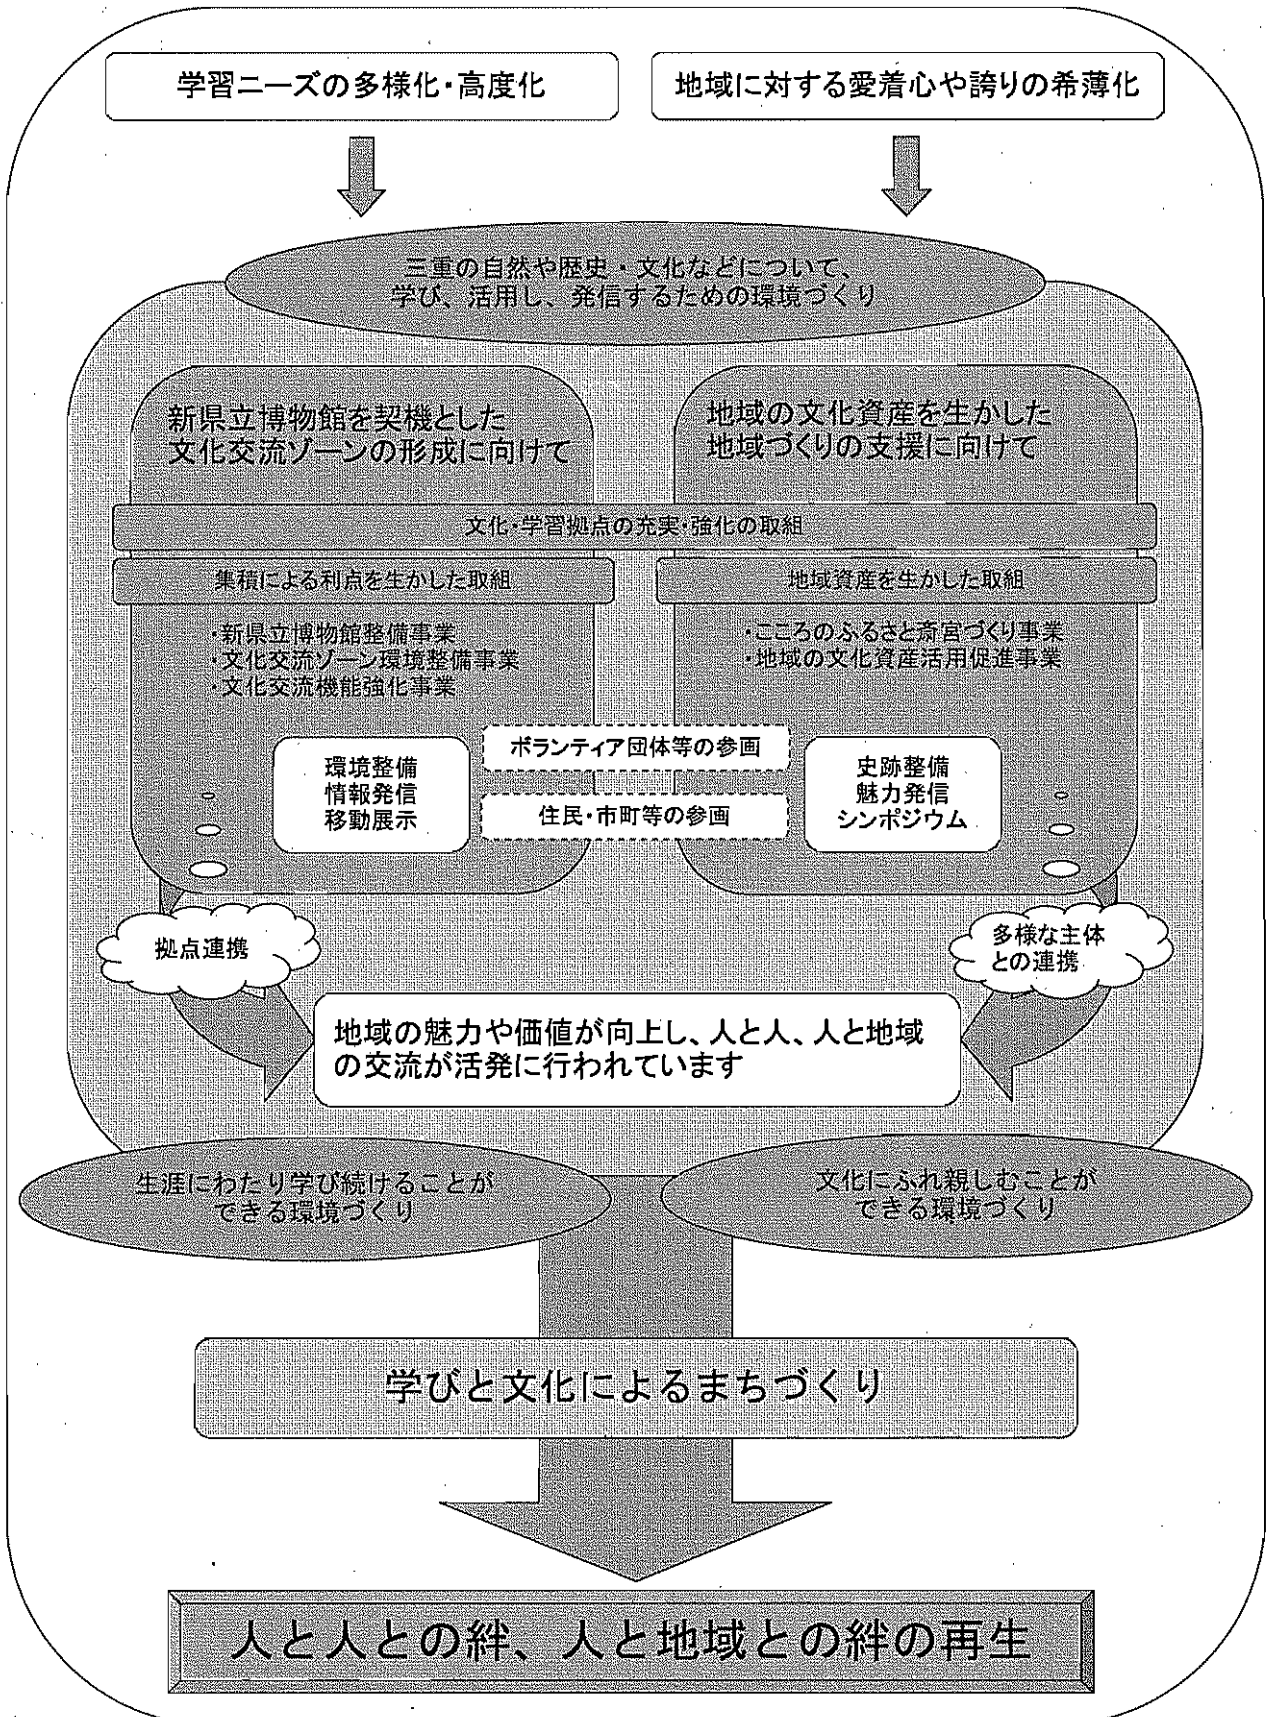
学習ニーズの多様化・高度化

地域に対する愛着心や誇りの希薄化

三重の自然や歴史・文化などについて、学び、活用し、発信するための環境づくり

新県立博物館を契機とした文化交流ゾーンの形成に向けて

地域の文化資産を生かした地域づくりの支援に向けて

文化・学習拠点の充実・強化の取組

集積による利点を生かした取組

地域資産を生かした取組

・新県立博物館整備事業
・文化交流ゾーン環境整備事業
・文化交流機能強化事業

・こころのふるさと斎宮づくり事業
・地域の文化資産活用促進事業

ボランティア団体等の参画

住民・市町等の参画

環境整備
情報発信
移動展示

史跡整備
魅力発信
シンポジウム

拠点連携

多様な主体との連携

地域の魅力や価値が向上し、人と人、人と地域の交流が活発に行われています

生涯にわたり学び続けることができる環境づくり

文化にふれ親しむことができる環境づくり

学びと文化によるまちづくり

人と人との絆、人と地域との絆の再生